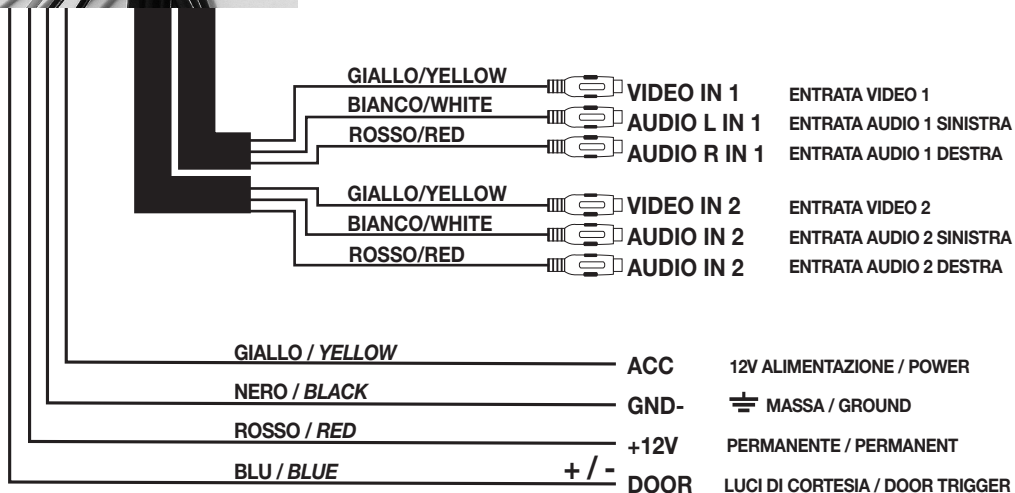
GIALLO/YELLOW
VIDEO IN 1
ENTRATA VIDEO 1
BIANCO/WHITE
AUDIO L IN 1
ENTRATA AUDIO 1 SINISTRA
ROSSO/RED
AUDIO R IN 1
ENTRATA AUDIO 1 DESTRA

GIALLO/YELLOW
VIDEO IN 2
ENTRATA VIDEO 2
BIANCO/WHITE
AUDIO IN 2
ENTRATA AUDIO 2 SINISTRA
ROSSO/RED
AUDIO IN 2
ENTRATA AUDIO 2 DESTRA

GIALLO / *YELLOW*
ACC
12V ALIMENTAZIONE / POWER
NERO / *BLACK*
GND-
MASSA / GROUND
ROSSO / *RED*
+12V
PERMANENTE / PERMANENT
BLU / *BLUE*
+ / -
DOOR
LUCI DI CORTESIA / DOOR TRIGGER